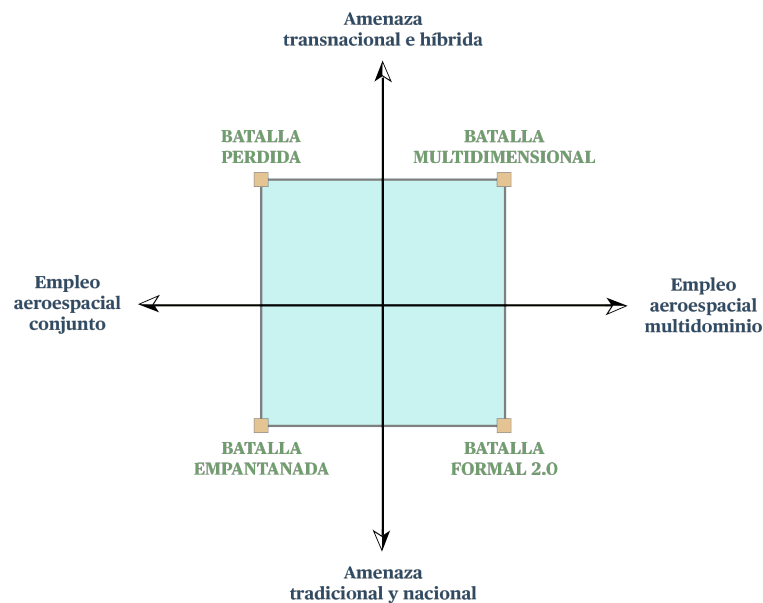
Amenaza
transnacional e híbrida

BATALLA
PERDIDA

BATALLA
MULTIDIMENSIONAL

Empleo
aeroespacial
conjunto

Empleo
aeroespacial
multidominio

BATALLA
EMPANTANADA

BATALLA
FORMAL 2.0

Amenaza
tradicional y nacional